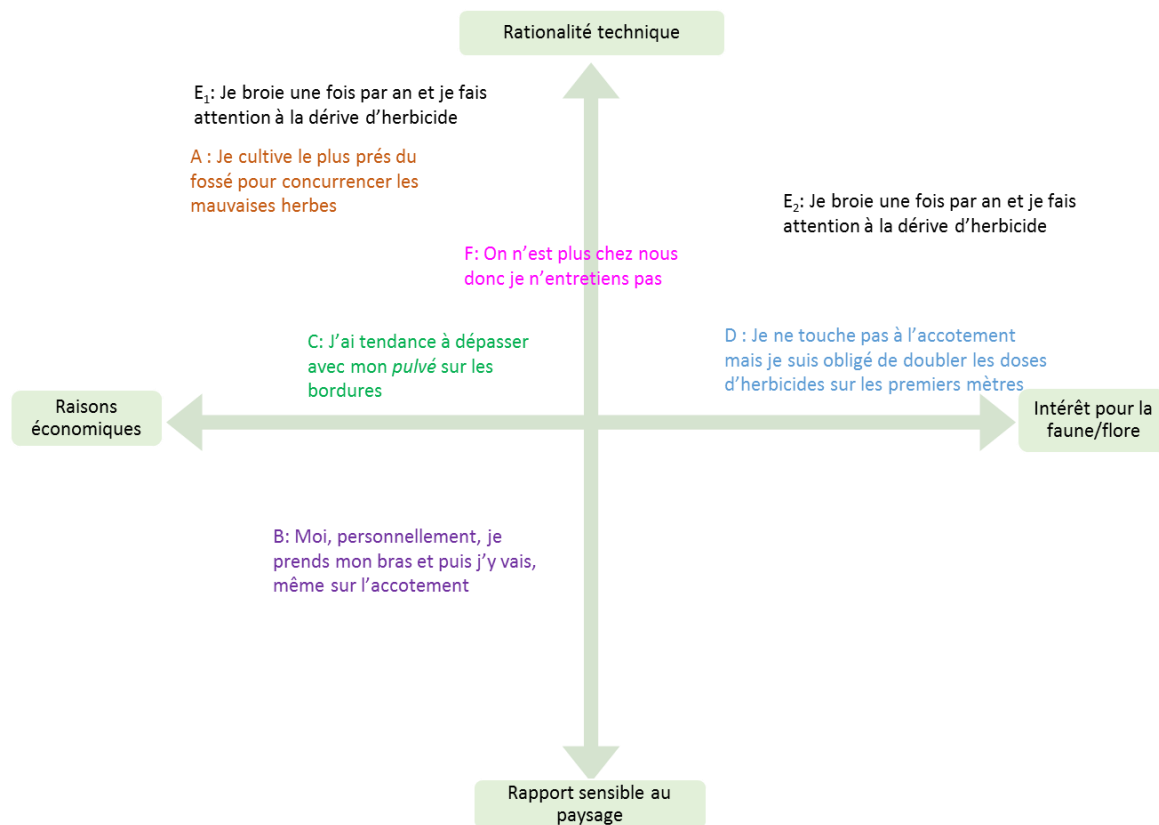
Rationalité technique

$E_1$: Je broie une fois par an et je fais attention à la dérive d'herbicide

A : Je cultive le plus prés du fossé pour concurrencer les mauvaises herbes

$E_2$: Je broie une fois par an et je fais attention à la dérive d'herbicide

F: On n'est plus chez nous donc je n'entretiens pas

C: J'ai tendance à dépasser avec mon *pulvé* sur les bordures

D : Je ne touche pas à l'accotement mais je suis obligé de doubler les doses d'herbicides sur les premiers mètres

Raisons économiques

Intérêt pour la faune/flore

B: Moi, personnellement, je prends mon bras et puis j'y vais, même sur l'accotement

Rapport sensible au paysage